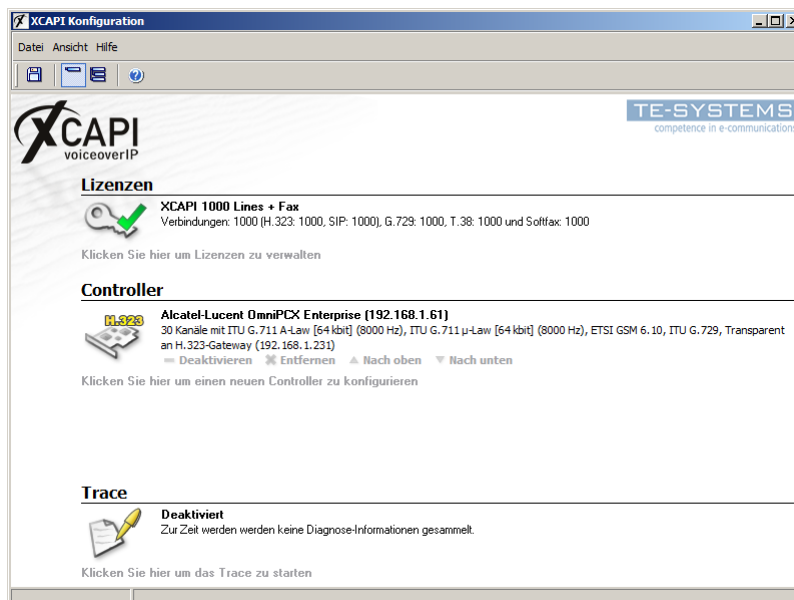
XCAPI Konfiguration

Datei Ansicht Hilfe

XCAPI voiceoverIP

TE-SYSTEMS
competence in e-communicatio

Lizenzen

XCAPI 1000 Lines + Fax
Verbindungen: 1000 (H.323: 1000, SIP: 1000), G.729: 1000, T.38: 1000 und Softfax: 1000

Klicken Sie hier um Lizenzen zu verwalten

Controller

H.323

Alcatel-Lucent OmniPCX Enterprise (192.168.1.61)
30 Kanäle mit ITU G.711 A-Law [64 kbit] (8000 Hz), ITU G.711 µ-Law [64 kbit] (8000 Hz), ETSI GSM 6.10, ITU G.729, Transparent an H.323-Gateway (192.168.1.231)

Deaktivieren Entfernen Nach oben Nach unten

Klicken Sie hier um einen neuen Controller zu konfigurieren

Trace

Deaktiviert
Zur Zeit werden werden keine Diagnose-Informationen gesammelt.

Klicken Sie hier um das Trace zu starten